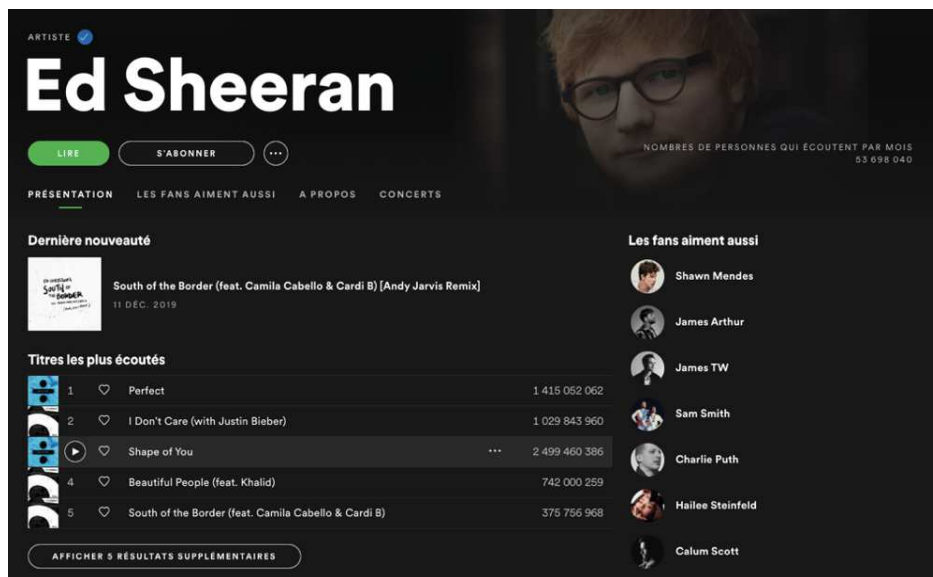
ARTISTE

Ed Sheeran

LIRE
S'ABONNER
···

NOMBRES DE PERSONNES QUI ÉCOUTENT PAR MOIS
53 698 040

PRÉSENTATION LES FANS AIMENT AUSSI A PROPOS CONCERTS

Dernière nouveauté

ED SHEERAN SOUTH OF THE BORDER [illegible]

South of the Border (feat. Camila Cabello & Cardi B) [Andy Jarvis Remix]
11 DÉC. 2019

Titres les plus écoutés

| | | |
|---|---|---|
| 1 | Perfect | 1 415 052 062 |
| 2 | I Don't Care (with Justin Bieber) | 1 029 843 960 |
| | Shape of You ··· | 2 499 460 386 |
| 4 | Beautiful People (feat. Khalid) | 742 000 259 |
| 5 | South of the Border (feat. Camila Cabello & Cardi B) | 375 756 968 |

AFFICHER 5 RÉSULTATS SUPPLÉMENTAIRES

Les fans aiment aussi

Shawn Mendes
James Arthur
James TW
Sam Smith
Charlie Puth
Hailee Steinfeld
Calum Scott